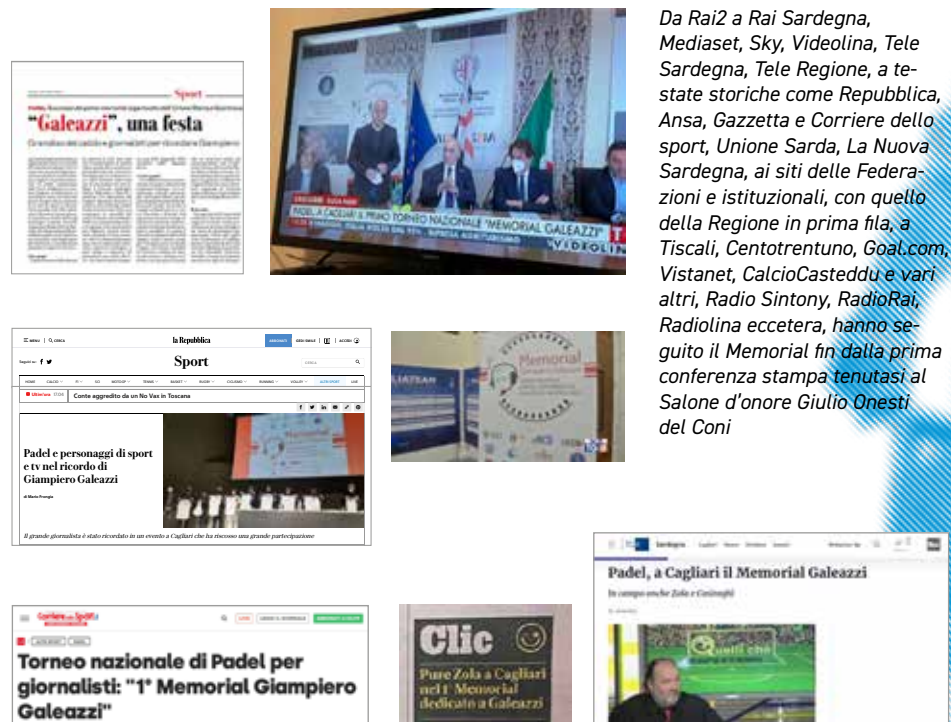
Sport

"Galeazzi", una festa

Da Rai2 a Rai Sardegna, Mediaset, Sky, Videolina, Tele Sardegna, Tele Regione, a testate storiche come Repubblica, Ansa, Gazzetta e Corriere dello sport, Unione Sarda, La Nuova Sardegna, ai siti delle Federazioni e istituzionali, con quello della Regione in prima fila, a Tiscali, Centotrentuno, Goal.com, Vistanet, CalcioCasteddu e vari altri, Radio Sintony, RadioRai, Radiolina eccetera, hanno seguito il Memorial fin dalla prima conferenza stampa tenutasi al Salone d'onore Giulio Onesti del Coni

PADELA CAGLIARI IL PRIMO TORNEO NAZIONALE "MEMORIAL GALEAZZI"

VIDEOLINA

la Repubblica

Sport

Conte aggredito da un No Vax in Toscana

Padel e personaggi di sport e tv nel ricordo di Giampiero Galeazzi

Il grande giornalista è stato ricordato in un evento a Cagliari che ha riscosso una grande partecipazione

Memorial

Corriere dello Sport

Torneo nazionale di Padel per giornalisti: "1° Memorial Giampiero Galeazzi"

Clic

Pure Zola a Cagliari nel 1° Memorial dedicato a Galeazzi

Sardegna

Padel, a Cagliari il Memorial Galeazzi

In campo anche Zola e Cosimghi

Quelli che